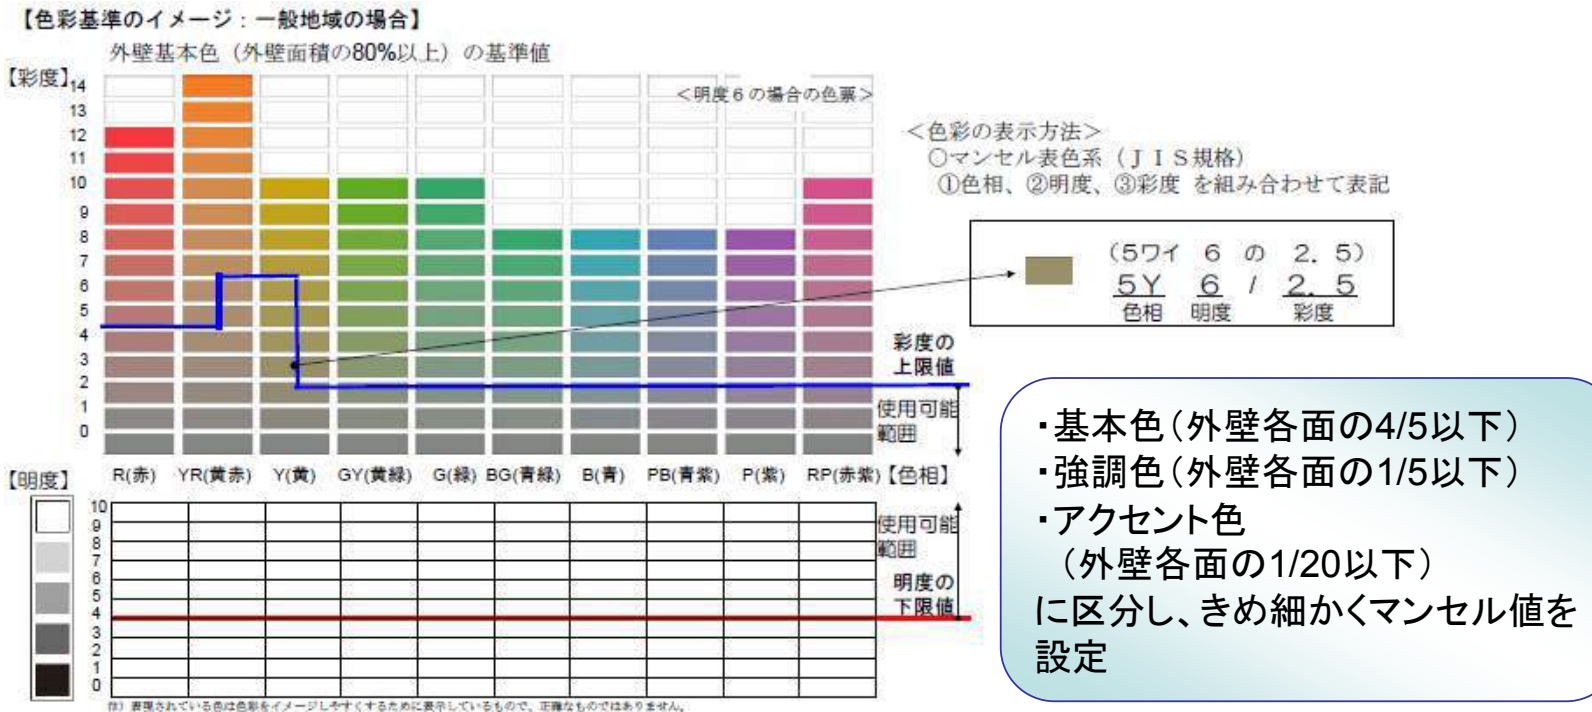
【色彩基準のイメージ：一般地域の場合】

外壁基本色（外壁面積の80%以上）の基準値

【彩度】

14
13
12
11
10
9
8
7
6
5
4
3
2
1
0

＜明度６の場合の色票＞

＜色彩の表示方法＞
○マンセル表色系（ＪＩＳ規格）
①色相、②明度、③彩度 を組み合わせて表記

（5ワイ　6　の　2．5）
5Y　6 / 2．5
色相　明度　彩度

彩度の上限値

使用可能範囲

R(赤)　YR(黄赤)　Y(黄)　GY(黄緑)　G(緑)　BG(青緑)　B(青)　PB(青紫)　P(紫)　RP(赤紫)【色相】

【明度】

10
9
8
7
6
5
4
3
2
1
0

使用可能範囲

明度の下限値

(注) 表現されている色は色彩をイメージしやすくするために表示しているもので、正確なものではありません。

・基本色（外壁各面の4/5以下）
・強調色（外壁各面の1/5以下）
・アクセント色
（外壁各面の1/20以下）
に区分し、きめ細かくマンセル値を設定